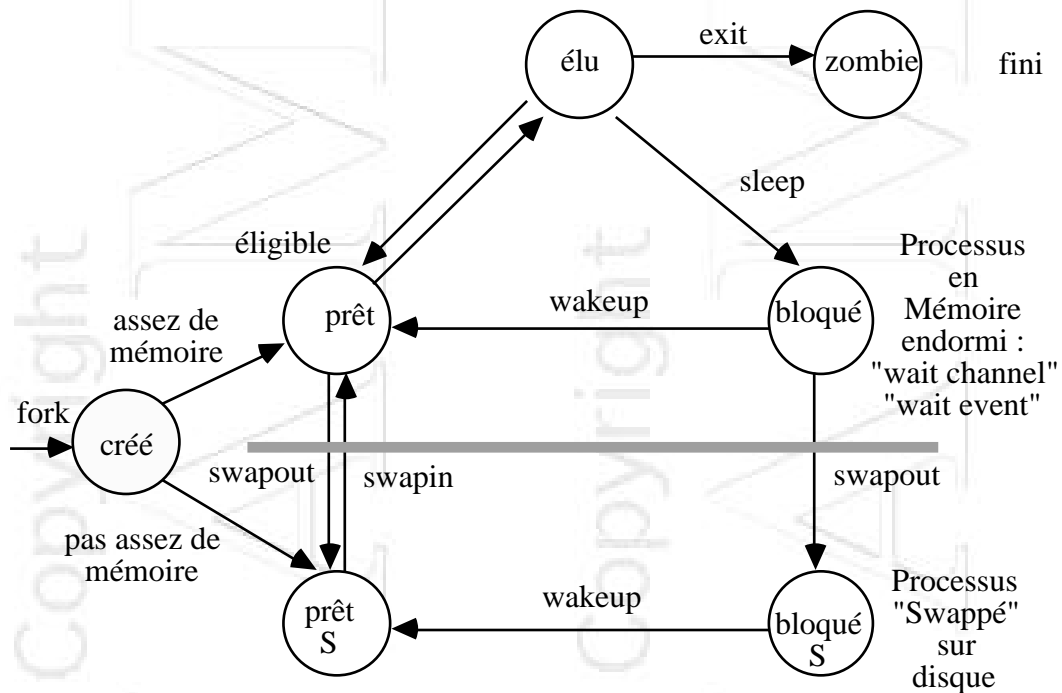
élu

exit

zombie

fini

sleep

éligible

Processus en Mémoire endormi : "wait channel" "wait event"

prêt

wakeup

bloqué

assez de mémoire

fork

créé

swapout

swapin

swapout

pas assez de mémoire

Processus "Swappé" sur disque

prêt S

wakeup

bloqué S

Copyright

Copyright